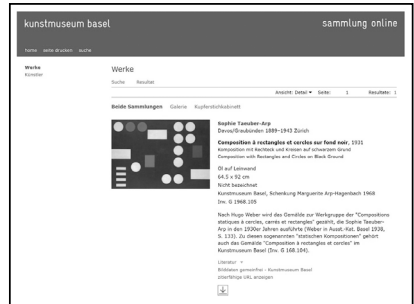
kunstmuseum basel

sammlung online

home seite drucken suche

Werke
Künstler

Werke

Suche Resultat

Ansicht: Detail ▾ Seite: 1 Resultate: 1

Beide Sammlungen Galerie Kupferstichkabinett

Sophie Taeuber-Arp
Davos/Graubünden 1889–1943 Zürich

Composition à rectangles et cercles sur fond noir, 1931
Komposition mit Rechteck und Kreisen auf schwarzem Grund
Composition with Rectangles and Circles on Black Ground

Öl auf Leinwand
64.5 x 92 cm
Nicht bezeichnet
Kunstmuseum Basel, Schenkung Marguerite Arp-Hagenbach 1968
Inv. G 1968.105

Nach Hugo Weber wird das Gemälde zur Werkgruppe der "Compositions statiques à cercles, carrés et rectangles" gezählt, die Sophie Taeuber-Arp in den 1930er Jahren ausführte (Weber in Ausst.-Kat. Basel 1939, S. 133). Zu diesen sogenannten "statischen Kompositionen" gehört auch das Gemälde "Composition à rectangle et cercles" im Kunstmuseum Basel (Inv. G 168.104).

Literatur +
Bilddaten gemeinfrei – Kunstmuseum Basel
zitierfähige URL anzeigen